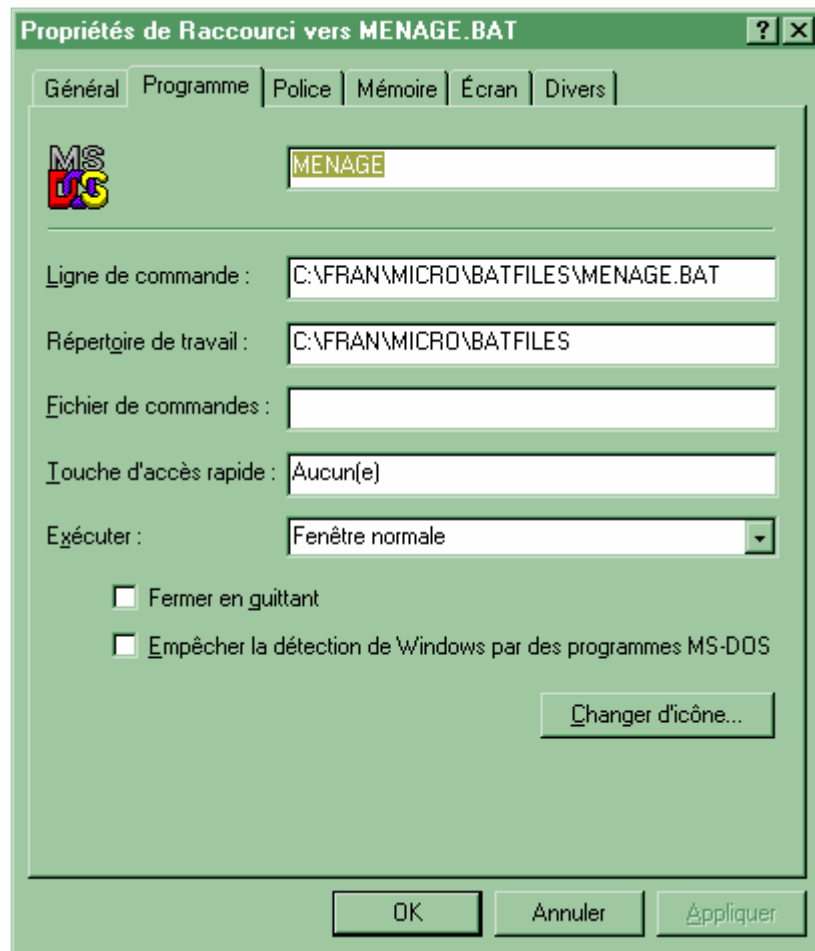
Propriétés de Raccourci vers MENAGE.BAT

?
X

Général
Programme
Police
Mémoire
Écran
Divers

MS DOS

MENAGE

Ligne de commande :
C:\FRAN\MICRO\BATFILES\MENAGE.BAT

Répertoire de travail :
C:\FRAN\MICRO\BATFILES

Fichier de commandes :

Touche d'accès rapide :
Aucun(e)

Exécuter :
Fenêtre normale

Fermer en quittant

Empêcher la détection de Windows par des programmes MS-DOS

Changer d'icône...

OK
Annuler
Appliquer